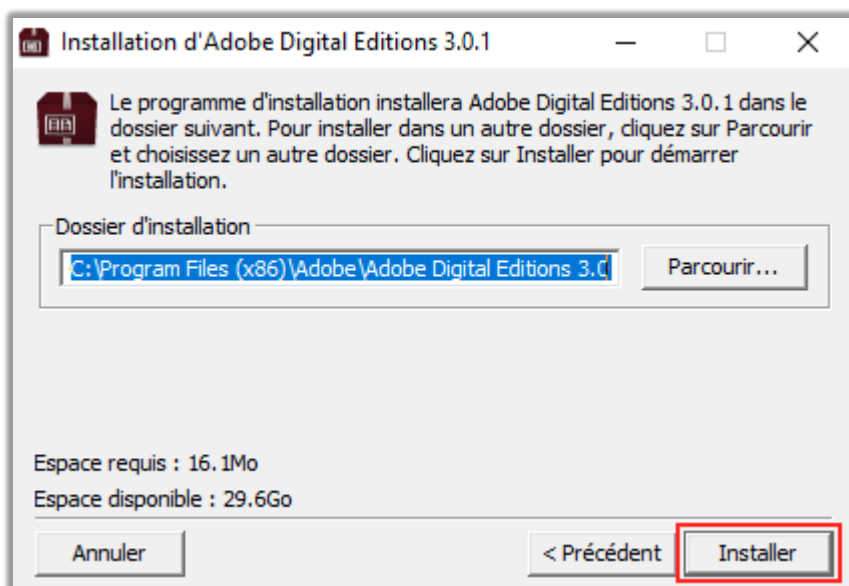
Installation d'Adobe Digital Editions 3.0.1

Le programme d'installation installera Adobe Digital Editions 3.0.1 dans le dossier suivant. Pour installer dans un autre dossier, cliquez sur Parcourir et choisissez un autre dossier. Cliquez sur Installer pour démarrer l'installation.

Dossier d'installation

C:\Program Files (x86)\Adobe\Adobe Digital Editions 3.0

Parcourir...

Espace requis : 16.1Mo

Espace disponible : 29.6Go

Annuler

< Précédent

Installer